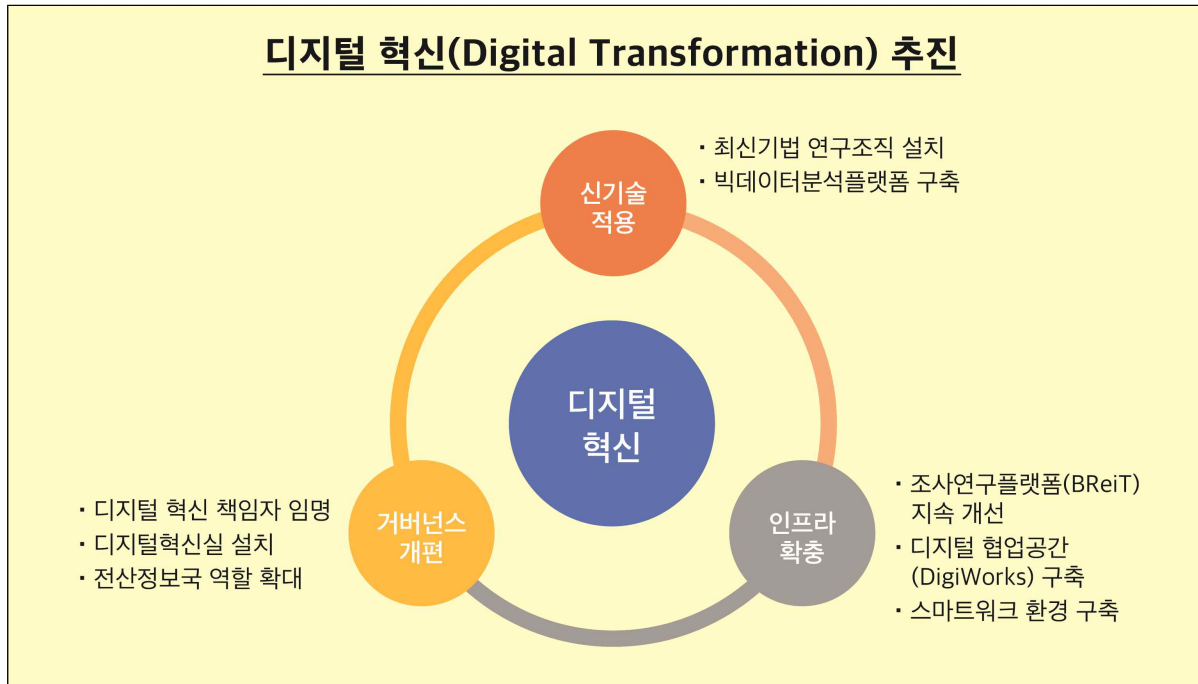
디지털 혁신(Digital Transformation) 추진

신기술 적용

· 최신기법 연구조직 설치
· 빅데이터분석플랫폼 구축

디지털 혁신

거버넌스 개편

· 디지털 혁신 책임자 임명
· 디지털혁신실 설치
· 전산정보국 역할 확대

인프라 확충

· 조사연구플랫폼(BReiT) 지속 개선
· 디지털 협업공간 (DigiWorks) 구축
· 스마트워크 환경 구축